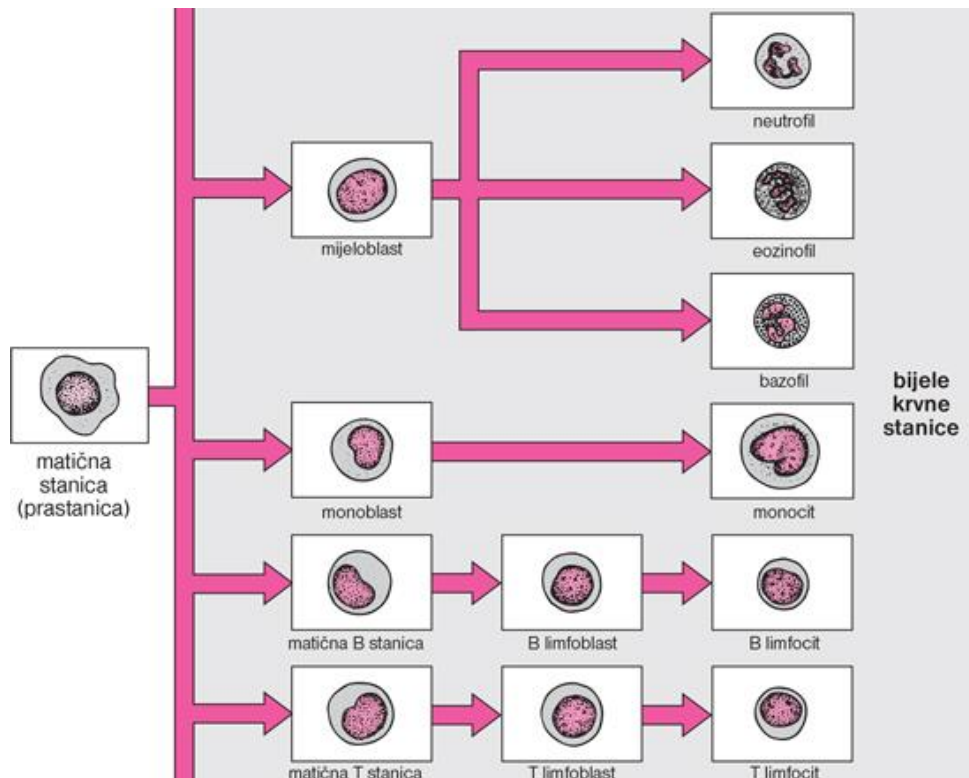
neutrofil

mijeloblast

eozinofil

bazofil

bijele krvne stanice

matična stanica (prastanica)

monoblast

monocit

matična B stanica

B limfoblast

B limfocit

matična T stanica

T limfoblast

T limfocit